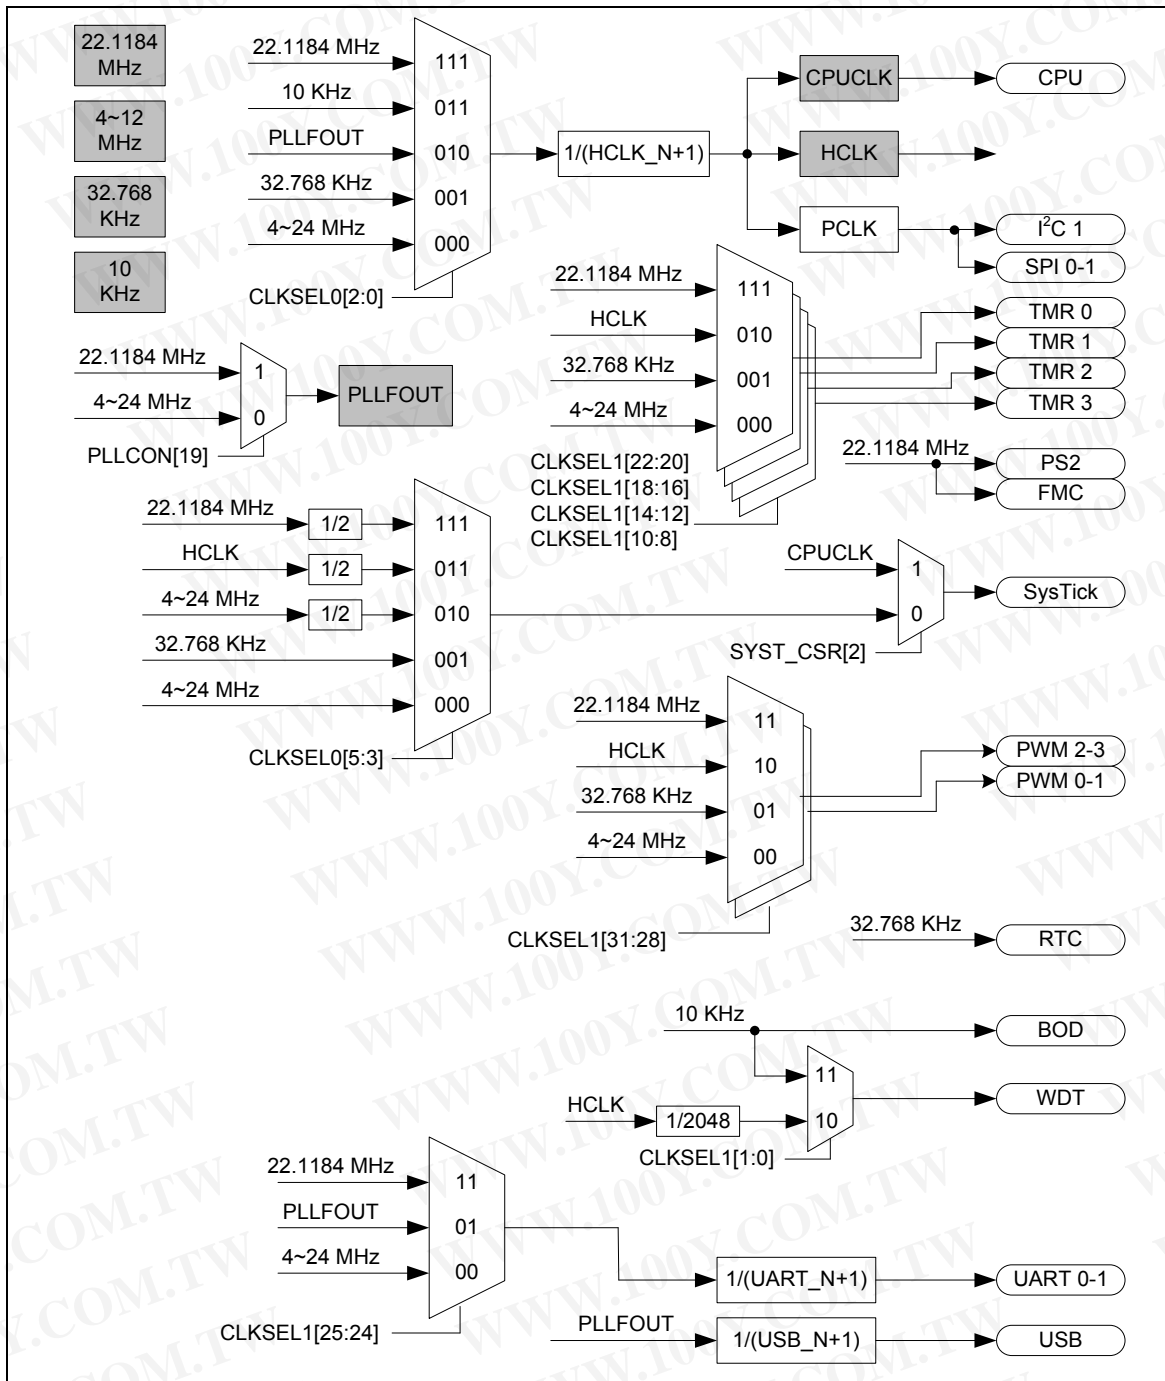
22.1184 MHz

4~12 MHz

32.768 KHz

10 KHz

22.1184 MHz
10 KHz
PLLFOUT
32.768 KHz
4~24 MHz
111
011
010
001
000
CLKSEL0[2:0]

1/(HCLK_N+1)

CPUCLK
HCLK
PCLK

CPU
$I^2C$ 1
SPI 0-1

22.1184 MHz
HCLK
32.768 KHz
4~24 MHz
111
010
001
000
CLKSEL1[22:20]
CLKSEL1[18:16]
CLKSEL1[14:12]
CLKSEL1[10:8]

TMR 0
TMR 1
TMR 2
TMR 3

22.1184 MHz
4~24 MHz
1
0
PLLCON[19]
PLLFOUT

22.1184 MHz
PS2
FMC

22.1184 MHz
HCLK
4~24 MHz
32.768 KHz
4~24 MHz
1/2
1/2
1/2
111
011
010
001
000
CLKSEL0[5:3]

CPUCLK
1
0
SYST_CSR[2]
SysTick

22.1184 MHz
HCLK
32.768 KHz
4~24 MHz
11
10
01
00
CLKSEL1[31:28]

PWM 2-3
PWM 0-1

32.768 KHz
RTC

10 KHz
BOD
HCLK
1/2048
11
10
CLKSEL1[1:0]
WDT

22.1184 MHz
PLLFOUT
4~24 MHz
11
01
00
CLKSEL1[25:24]

1/(UART_N+1)
UART 0-1

PLLFOUT
1/(USB_N+1)
USB